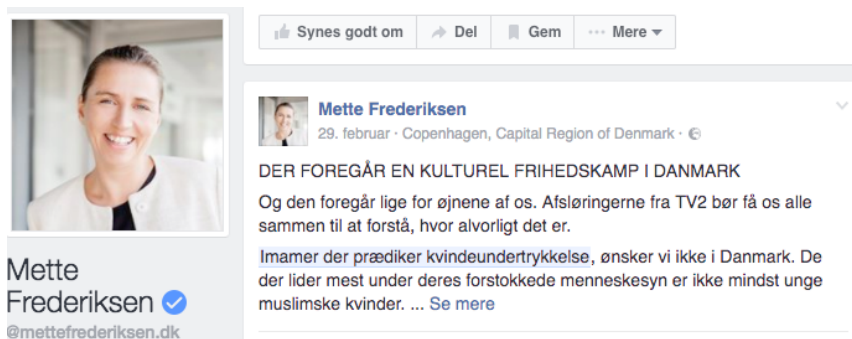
Synes godt om

Del

Gem

Mere

Mette Frederiksen

@mettefrederiksen.dk

Mette Frederiksen

29. februar · Copenhagen, Capital Region of Denmark ·

DER FOREGÅR EN KULTUREL FRIHEDSKAMP I DANMARK

Og den foregår lige for øjnene af os. Afsløringerne fra TV2 bør få os alle sammen til at forstå, hvor alvorligt det er.

Imamer der prædiker kvindeundertrykkelse, ønsker vi ikke i Danmark. De der lider mest under deres forstokkede menneskesyn er ikke mindst unge muslimske kvinder. ... Se mere